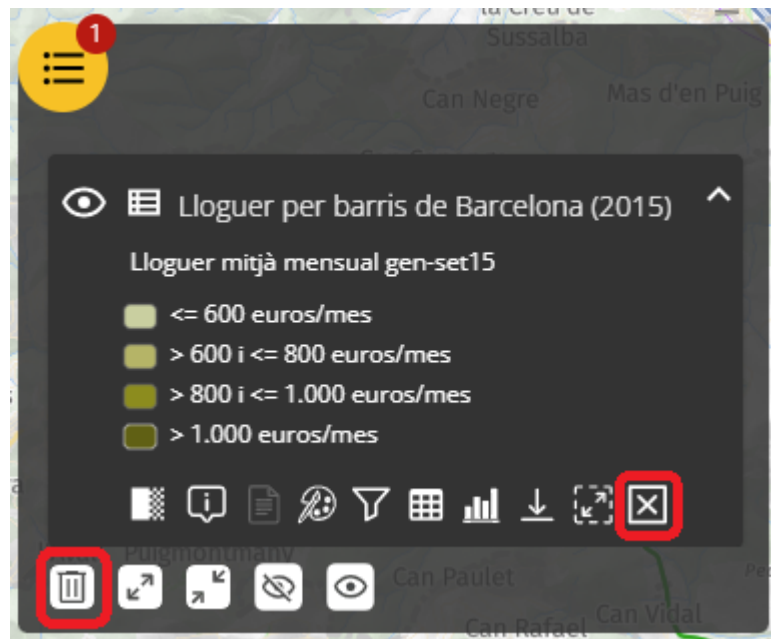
la Creu de Sussalba

1

Can Negre

Mas d'en Puig

Lloguer per barris de Barcelona (2015)

Lloguer mitjà mensual gen-set15

<= 600 euros/mes

> 600 i <= 800 euros/mes

> 800 i <= 1.000 euros/mes

> 1.000 euros/mes

Puigmontmany

Can Paulet

Can Vidal

Can Rafael